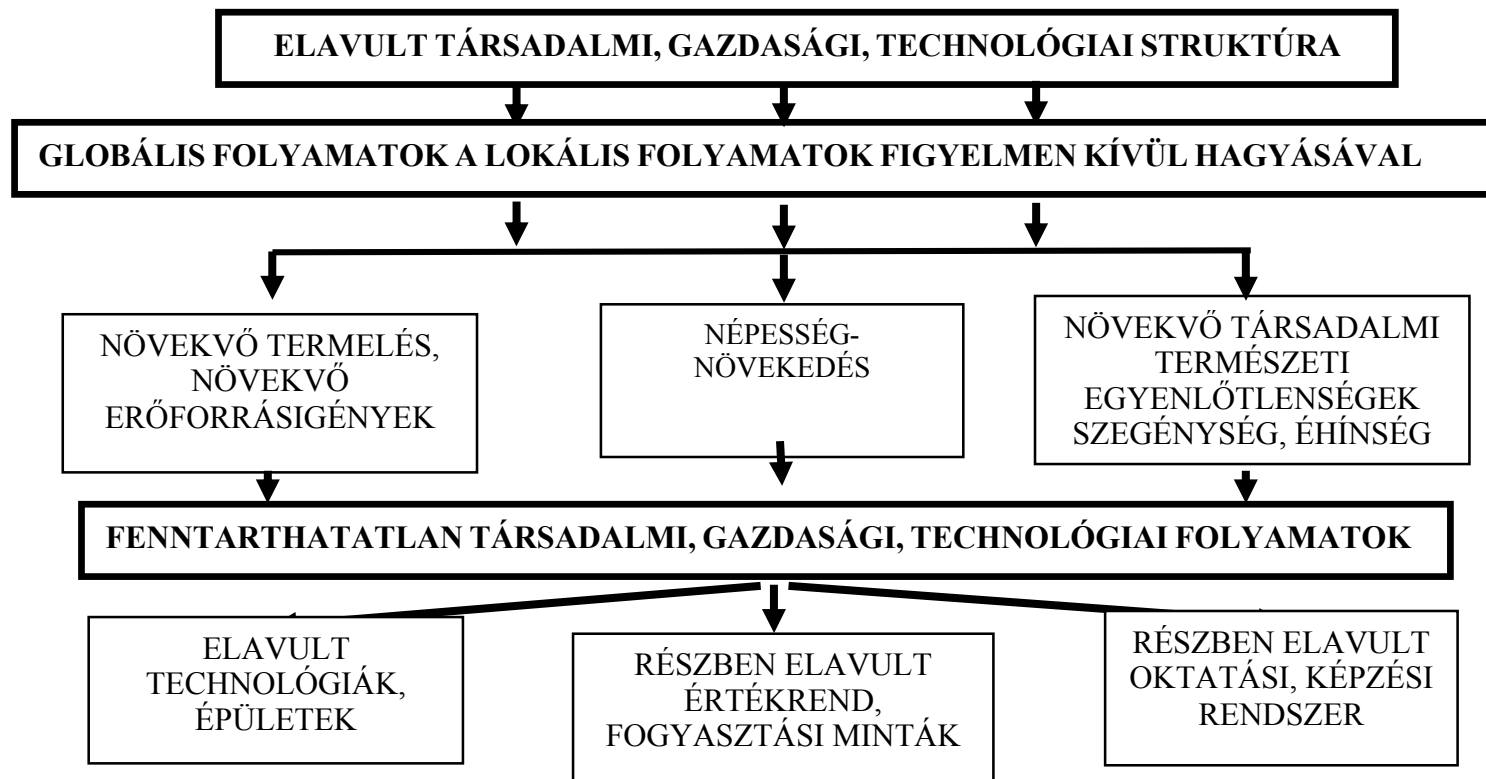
ELAVULT TÁRSADALMI, GAZDASÁGI, TECHNOLÓGIAI STRUKTÚRA

GLOBÁLIS FOLYAMATOK A LOKÁLIS FOLYAMATOK FIGYELMEN KÍVÜL HAGYÁSÁVAL

NÖVEKVŐ TERMELÉS, NÖVEKVŐ ERŐFORRÁSIGÉNYEK

NÉPESSÉG-NÖVEKEDÉS

NÖVEKVŐ TÁRSADALMI TERMÉSZETI EGYENLŐTLENSÉGEK SZEGÉNYSÉG, ÉHÍNSÉG

FENNTARTHATATLAN TÁRSADALMI, GAZDASÁGI, TECHNOLÓGIAI FOLYAMATOK

ELAVULT TECHNOLÓGIÁK, ÉPÜLETEK

RÉSZBEN ELAVULT ÉRTÉKREND, FOGYASZTÁSI MINTÁK

RÉSZBEN ELAVULT OKTATÁSI, KÉPZÉSI RENDSZER